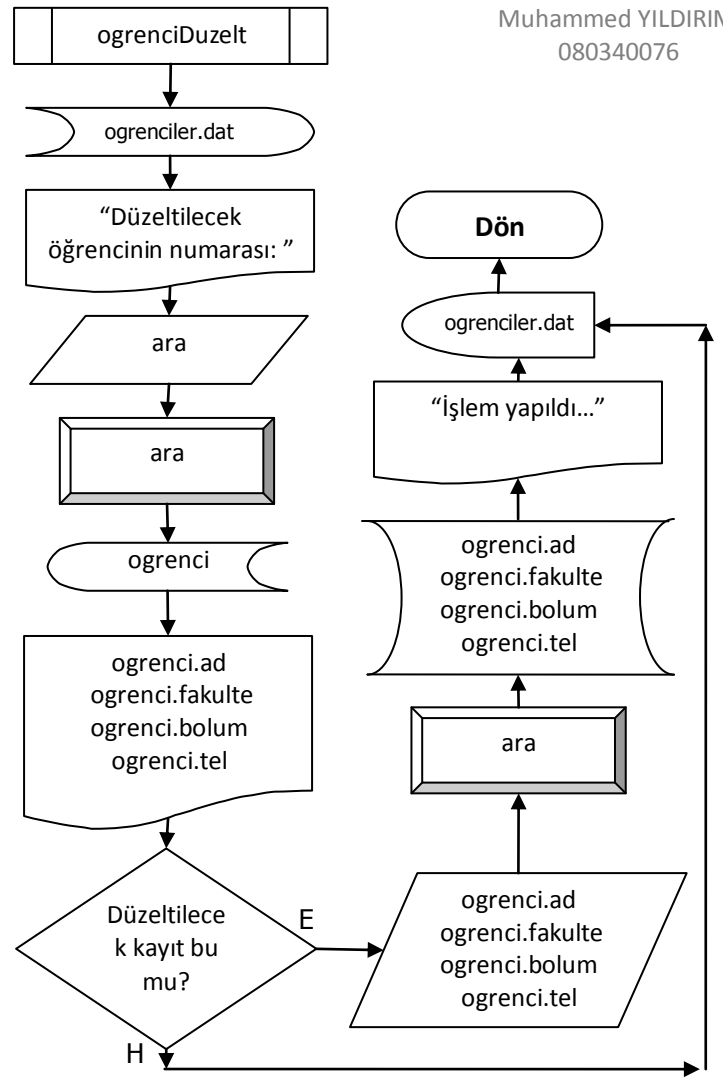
Muhammed YILDIRIM
080340076

ogrenciDuzelt

ogrenciler.dat

"Düzeltilecek öğrencinin numarası: "

ara

ara

ogrenci

ogrenci.ad
ogrenci.fakulte
ogrenci.bolum
ogrenci.tel

Düzeltilecek kayıt bu mu?

E

H

ogrenci.ad
ogrenci.fakulte
ogrenci.bolum
ogrenci.tel

ara

ogrenci.ad
ogrenci.fakulte
ogrenci.bolum
ogrenci.tel

"İşlem yapıldı…"

ogrenciler.dat

Dön